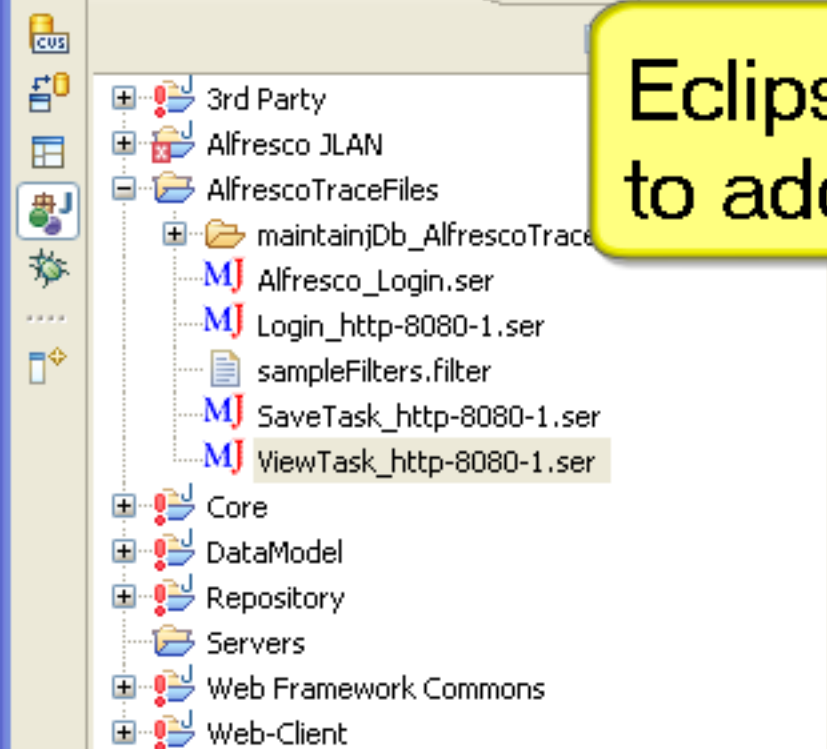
CVS

3rd Party
Alfresco JLAN
AlfrescoTraceFiles
maintainjDb_AlfrescoTrace
Alfresco_Login.ser
Login_http-8080-1.ser
sampleFilters.filter
SaveTask_http-8080-1.ser
ViewTask_http-8080-1.ser
Core
DataModel
Repository
Servers
Web Framework Commons
Web-Client

Eclips
to ad